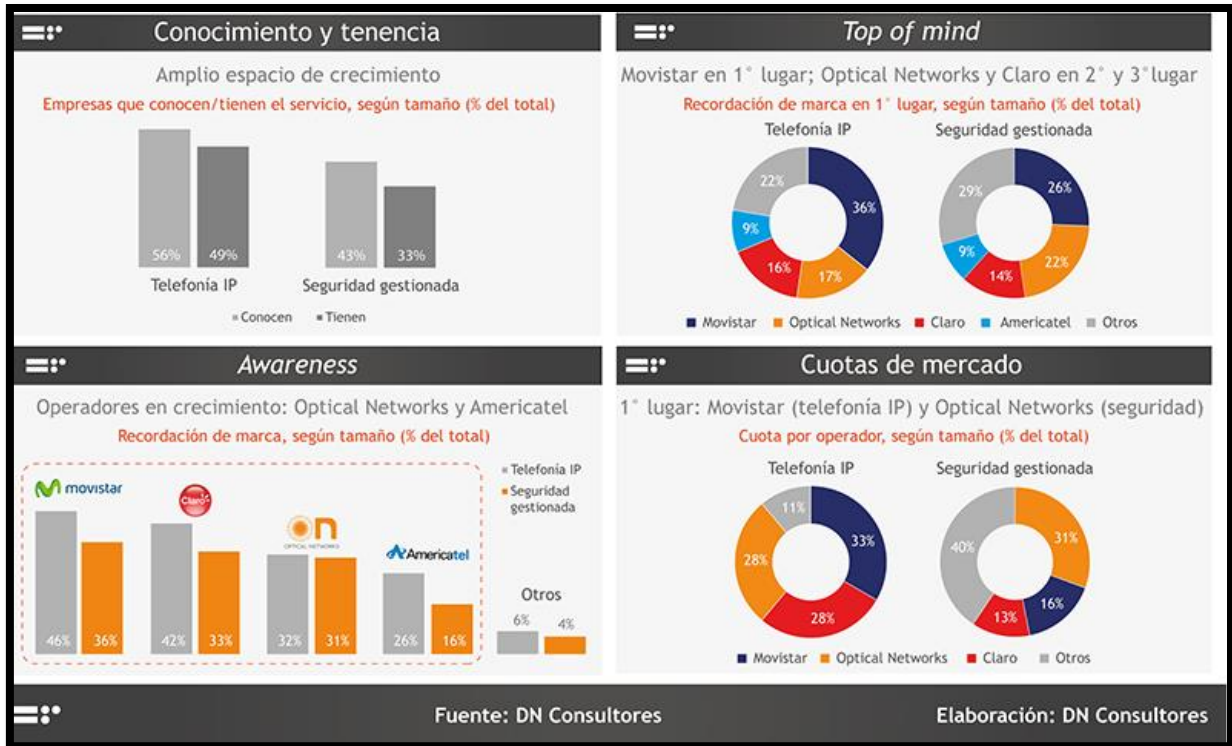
Conocimiento y tenencia

Amplio espacio de crecimiento

Empresas que conocen/tienen el servicio, según tamaño (% del total)

56% 49%
Telefonía IP

43% 33%
Seguridad gestionada

Conocen Tienen

Top of mind

Movistar en 1° lugar; Optical Networks y Claro en 2° y 3° lugar

Recordación de marca en 1° lugar, según tamaño (% del total)

Telefonía IP
36% 17% 16% 9% 22%

Seguridad gestionada
26% 22% 14% 9% 29%

Movistar Optical Networks Claro Americatel Otros

Awareness

Operadores en crecimiento: Optical Networks y Americatel

Recordación de marca, según tamaño (% del total)

movistar
46% 36%

Claro
42% 33%

on
OPTICAL NETWORKS
32% 31%

Americatel
26% 16%

Otros
6% 4%

Telefonía IP
Seguridad gestionada

Cuotas de mercado

1° lugar: Movistar (telefonía IP) y Optical Networks (seguridad)

Cuota por operador, según tamaño (% del total)

Telefonía IP
33% 28% 28% 11%

Seguridad gestionada
31% 16% 13% 40%

Movistar Optical Networks Claro Otros

Fuente: DN Consultores

Elaboración: DN Consultores